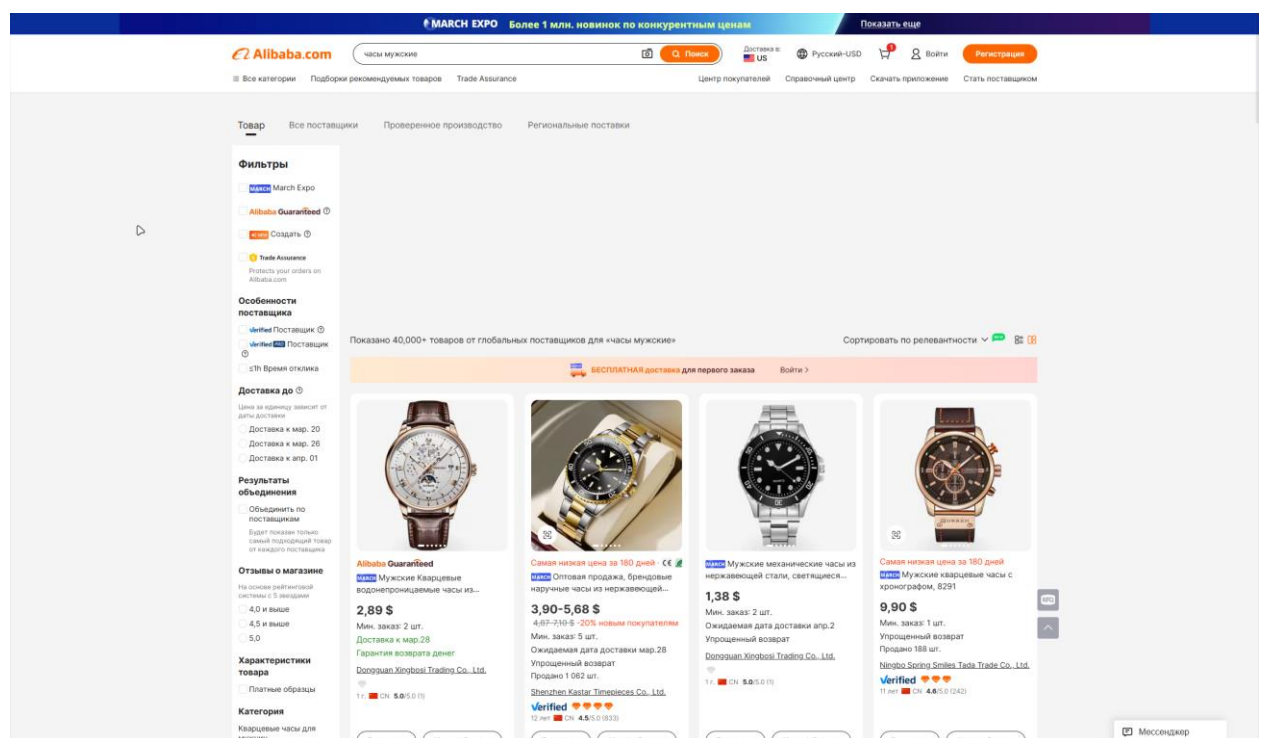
MARCH EXPO Более 1 млн. новинок по конкурентным ценам
Показать еще

Alibaba.com
часы мужские
Поиск
Доставка в: US
Русский-USD
Войти
Регистрация

Все категории Подборки рекомендуемых товаров Trade Assurance
Центр покупателей Справочный центр Скачать приложение Стать поставщиком

Товар Все поставщики Проверенное производство Региональные поставки

Фильтры
MARCH March Expo
Alibaba Guaranteed
Создать
Trade Assurance
Protects your orders on Alibaba.com

Особенности поставщика
Verified Поставщик
Verified PRO Поставщик
≤1h Время отклика

Доставка до
Цена за единицу зависит от даты доставки
Доставка к мар. 20
Доставка к мар. 26
Доставка к апр. 01

Результаты объединения
Объединить по поставщикам
Будет показан только самый подходящий товар от каждого поставщика

Отзывы о магазине
На основе рейтинговой системы с 5 звездами
4,0 и выше
4,5 и выше
5,0

Характеристики товара
Платные образцы

Категория
Кварцевые часы для

Показано 40,000+ товаров от глобальных поставщиков для «часы мужские»
Сортировать по релевантности

БЕСПЛАТНАЯ доставка для первого заказа Войти >

Alibaba Guaranteed
MARCH Мужские Кварцевые водонепроницаемые часы из...
2,89 $
Мин. заказ: 2 шт.
Доставка к мар.28
Гарантия возврата денег
Dongguan Xingbosi Trading Co., Ltd.
1 г. CN 5.0/5.0 (1)

Самая низкая цена за 180 дней
MARCH Оптовая продажа, брендовые наручные часы из нержавеющей...
3,90-5,68 $
4,87-7,10 $ -20% новым покупателям
Мин. заказ: 5 шт.
Ожидаемая дата доставки мар.28
Упрощенный возврат
Продано 1 062 шт.
Shenzhen Kastar Timepieces Co., Ltd.
Verified
12 лет CN 4.5/5.0 (833)

MARCH Мужские механические часы из нержавеющей стали, светящиеся...
1,38 $
Мин. заказ: 2 шт.
Ожидаемая дата доставки апр.2
Упрощенный возврат
Dongguan Xingbosi Trading Co., Ltd.
1 г. CN 5.0/5.0 (1)

Самая низкая цена за 180 дней
MARCH Мужские кварцевые часы с хронографом, 8291
9,90 $
Мин. заказ: 1 шт.
Упрощенный возврат
Продано 188 шт.
Ningbo Spring Smiles Tada Trade Co., Ltd.
Verified
11 лет CN 4.6/5.0 (242)

Мессенджер